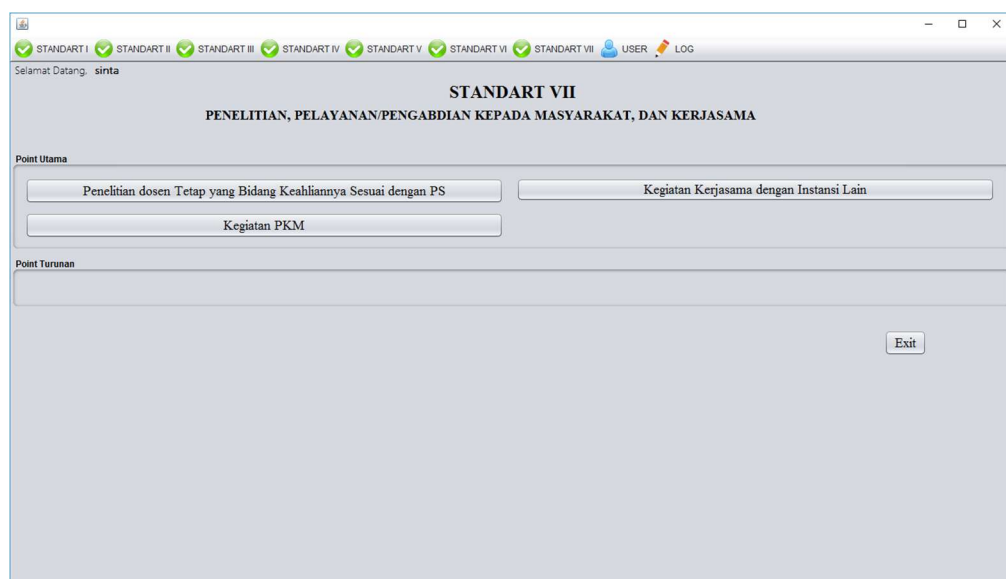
STANDART I STANDART II STANDART III STANDART IV STANDART V STANDART VI STANDART VII USER LOG

Selamat Datang, sinta

STANDART VII

PENELITIAN, PELAYANAN/PENGABDIAN KEPADA MASYARAKAT, DAN KERJASAMA

Point Utama

Penelitian dosen Tetap yang Bidang Keahliannya Sesuai dengan PS

Kegiatan Kerjasama dengan Instansi Lain

Kegiatan PKM

Point Turunan

Exit